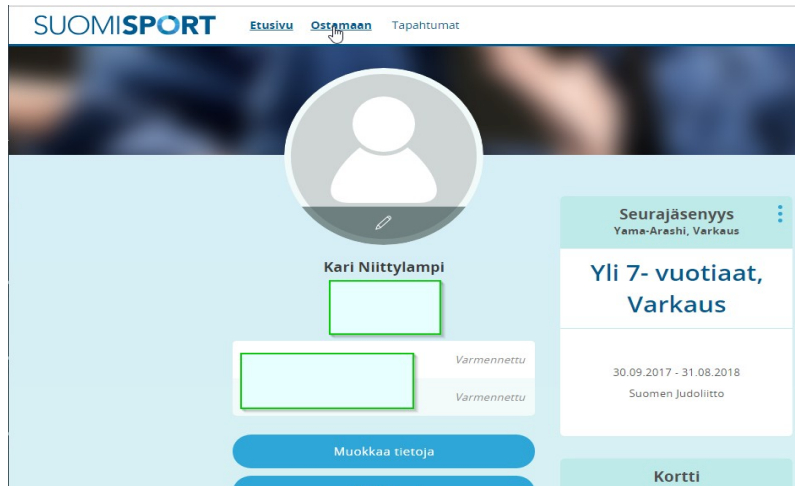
SUOMISPORT Etusivu Ostamaan Tapahtumat

Kari Niittylampi

Varmennettu

Varmennettu

Muokkaa tietoja

Seurajäsenyys
Yama-Arashi, Varkaus

Yli 7- vuotiaat, Varkaus

30.09.2017 - 31.08.2018
Suomen Judoliitto

Kortti